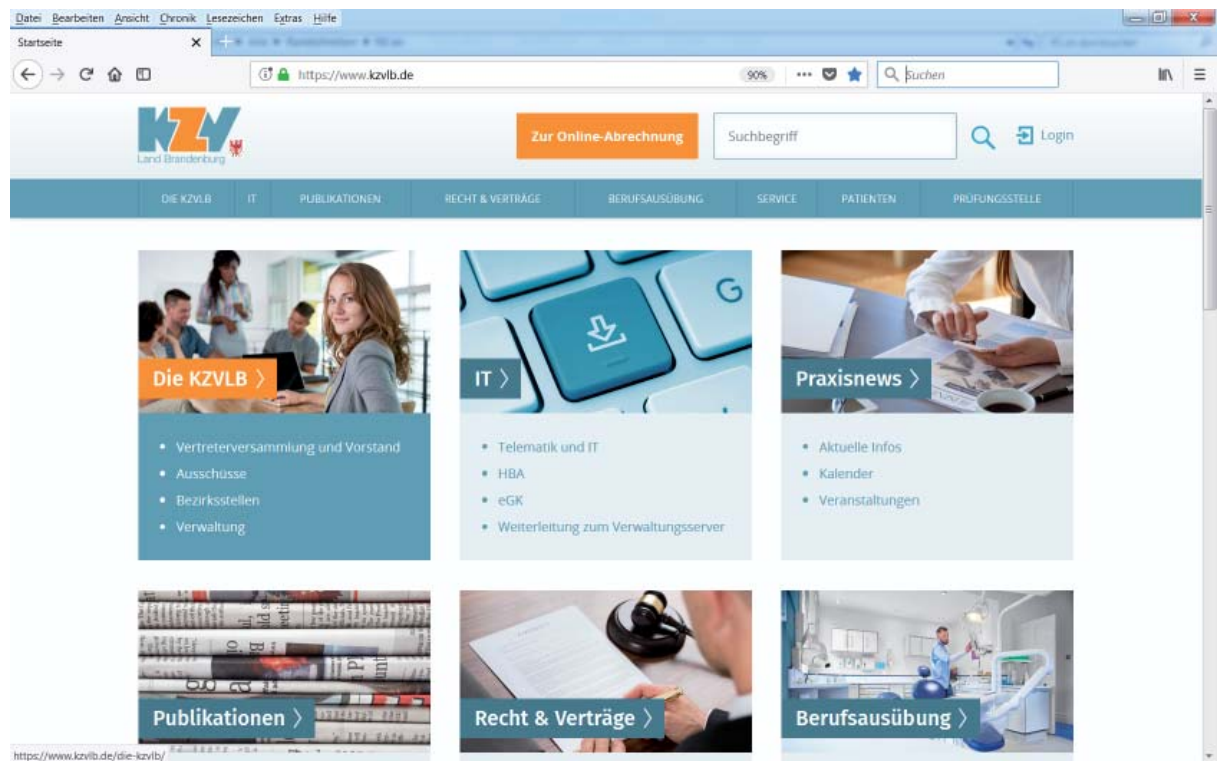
Datei Bearbeiten Ansicht Chronik Lesezeichen Extras Hilfe

Startseite

https://www.kzvlb.de 90% Suchen

KZV Land Brandenburg

Zur Online-Abrechnung

Suchbegriff

Login

DIE KZVLB IT PUBLIKATIONEN RECHT & VERTRÄGE BERUFSAUSÜBUNG SERVICE PATIENTEN PRÜFUNGSSTELLE

Die KZVLB 〉

• Vertreterversammlung und Vorstand
• Ausschüsse
• Bezirksstellen
• Verwaltung

IT 〉

• Telematik und IT
• HBA
• eGK
• Weiterleitung zum Verwaltungsserver

Praxisnews 〉

• Aktuelle Infos
• Kalender
• Veranstaltungen

Publikationen 〉

Recht & Verträge 〉

Berufsausübung 〉

https://www.kzvlb.de/die-kzvlb/